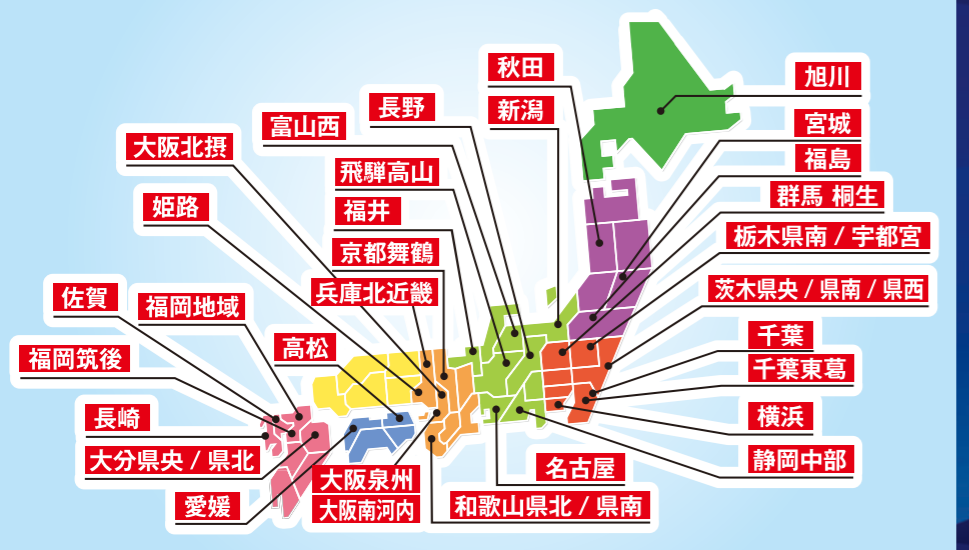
秋田
旭川
長野
新潟
富山西
宮城
大阪北摂
福島
飛騨高山
群馬 桐生
姫路
福井
栃木県南 / 宇都宮
京都舞鶴
兵庫北近畿
茨木県央 / 県南 / 県西
佐賀
福岡地域
高松
千葉
福岡筑後
千葉東葛
長崎
横浜
大分県央 / 県北
名古屋
静岡中部
大阪泉州
大阪南河内
愛媛
和歌山県北 / 県南